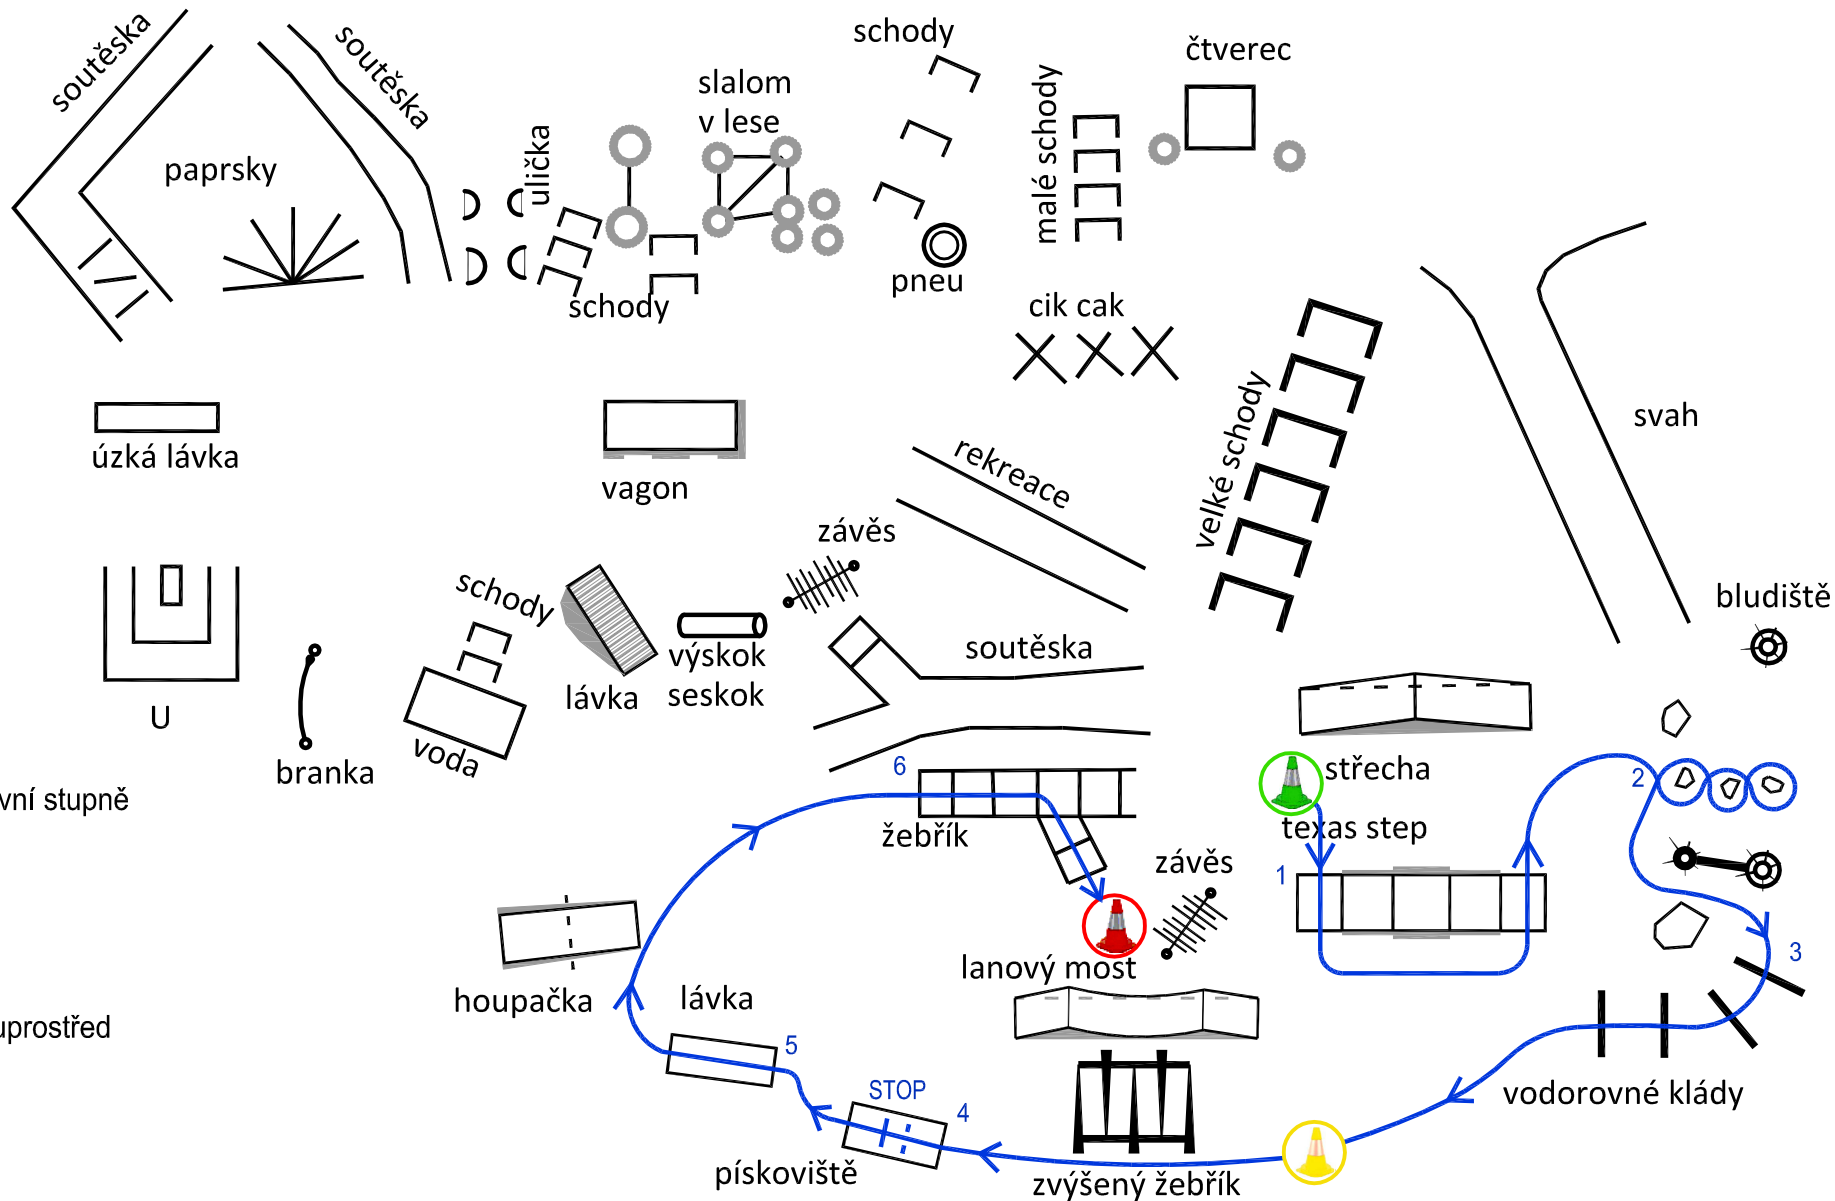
soutěska
soutěska
paprsky
ulička
slalom v lese
schody
schody
pneu
malé schody
čtverec
cik cak
úzká lávka
vagon
rekreace
velké schody
svah
bludiště
závěs
schody
lávka
výskok seskok
soutěska
U
branka
voda
vní stupně
6
žebřík
střecha
texas step
2
závěs
1
3
lanový most
houpačka
lávka
uprostřed
5
STOP
4
vodorovné klády
pískoviště
zvýšený žebřík